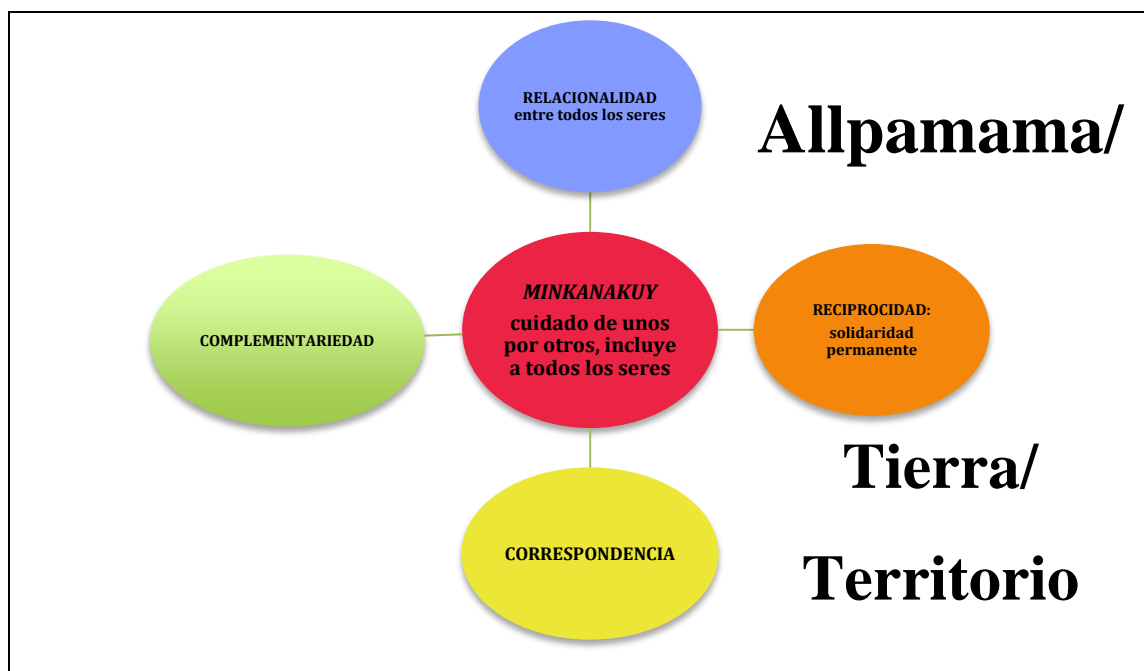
RELACIONALIDAD entre todos los seres

Allpamama/

MINKANAKUY
cuidado de unos por otros, incluye a todos los seres

COMPLEMENTARIEDAD

RECIPROCIDAD:
solidaridad permanente

Tierra/

CORRESPONDENCIA

Territorio